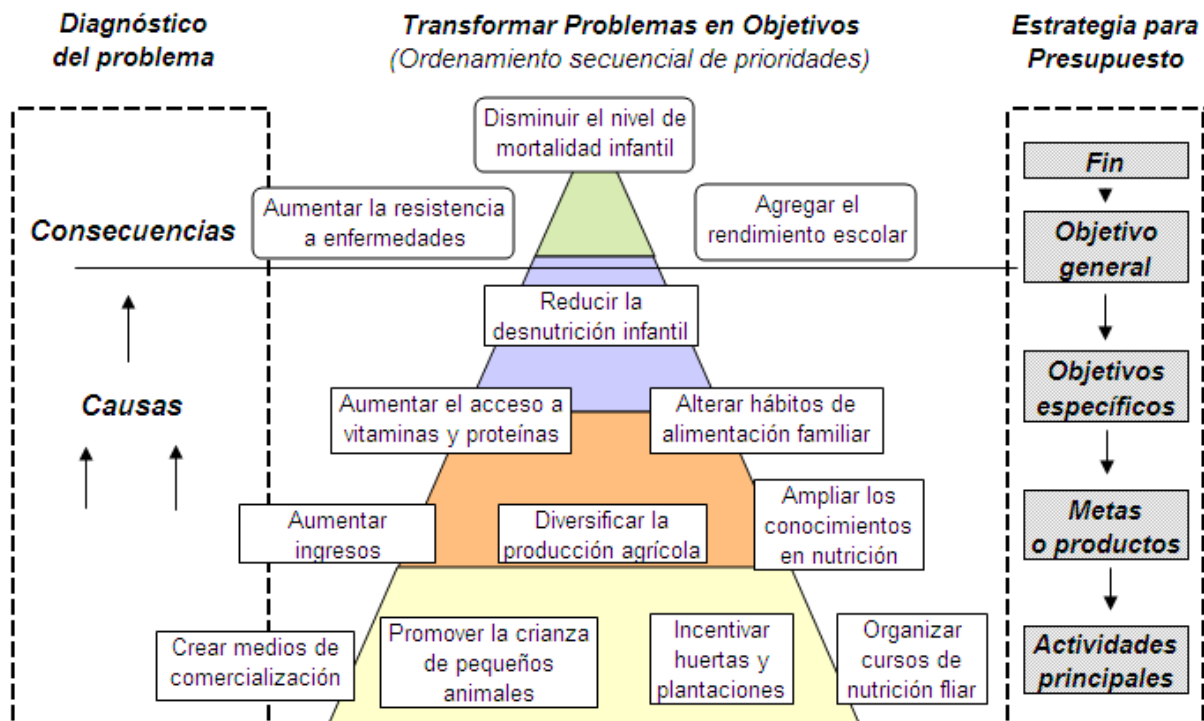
Diagnóstico del problema

Transformar Problemas en Objetivos
(Ordenamiento secuencial de prioridades)

Estrategia para Presupuesto

Disminuir el nivel de mortalidad infantil

Aumentar la resistencia a enfermedades

Agregar el rendimiento escolar

Consecuencias

Causas

Reducir la desnutrición infantil

Aumentar el acceso a vitaminas y proteínas

Alterar hábitos de alimentación familiar

Aumentar ingresos

Diversificar la producción agrícola

Ampliar los conocimientos en nutrición

Crear medios de comercialización

Promover la crianza de pequeños animales

Incentivar huertas y plantaciones

Organizar cursos de nutrición fliar

Fin

Objetivo general

Objetivos específicos

Metas o productos

Actividades principales